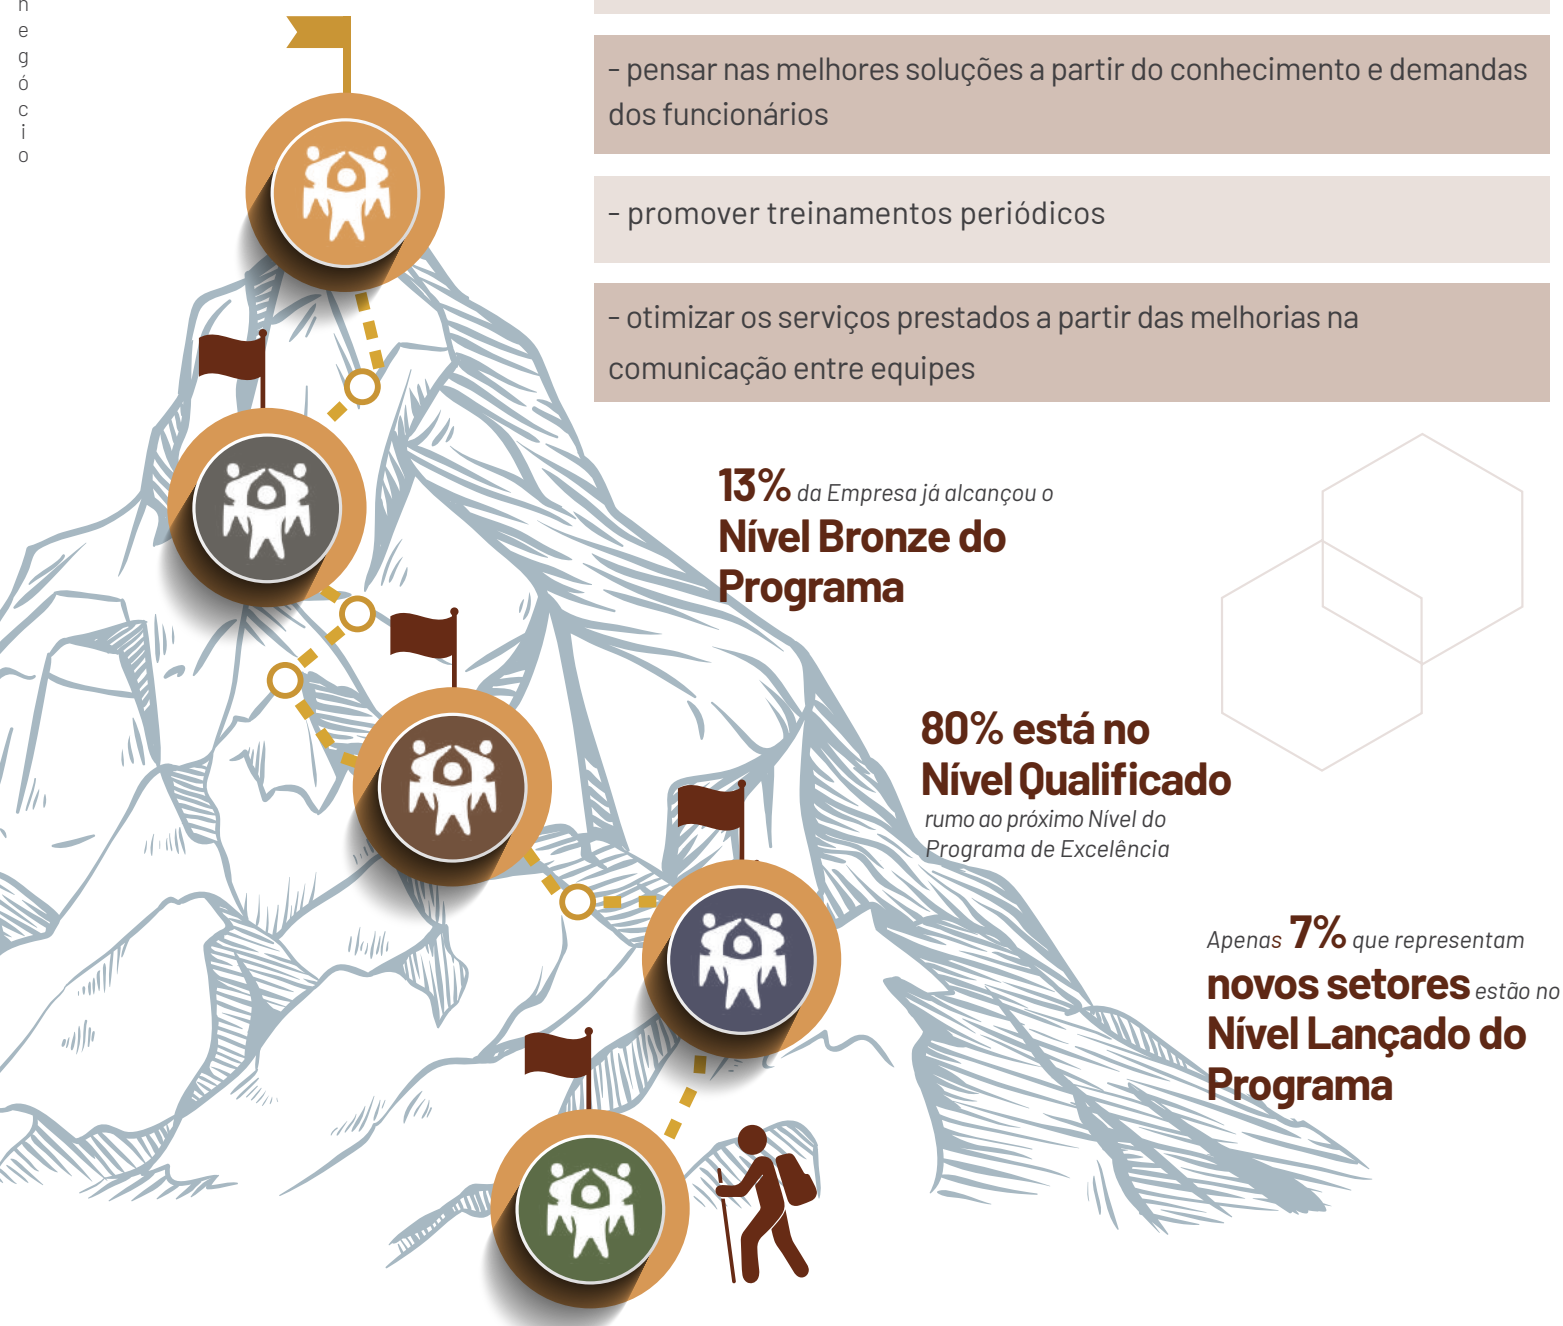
n
e
g
ó
c
i
o

- pensar nas melhores soluções a partir do conhecimento e demandas dos funcionários

- promover treinamentos periódicos

- otimizar os serviços prestados a partir das melhorias na comunicação entre equipes

13% da Empresa já alcançou o Nível Bronze do Programa

80% está no Nível Qualificado rumo ao próximo Nível do Programa de Excelência

Apenas 7% que representam novos setores estão no Nível Lançado do Programa